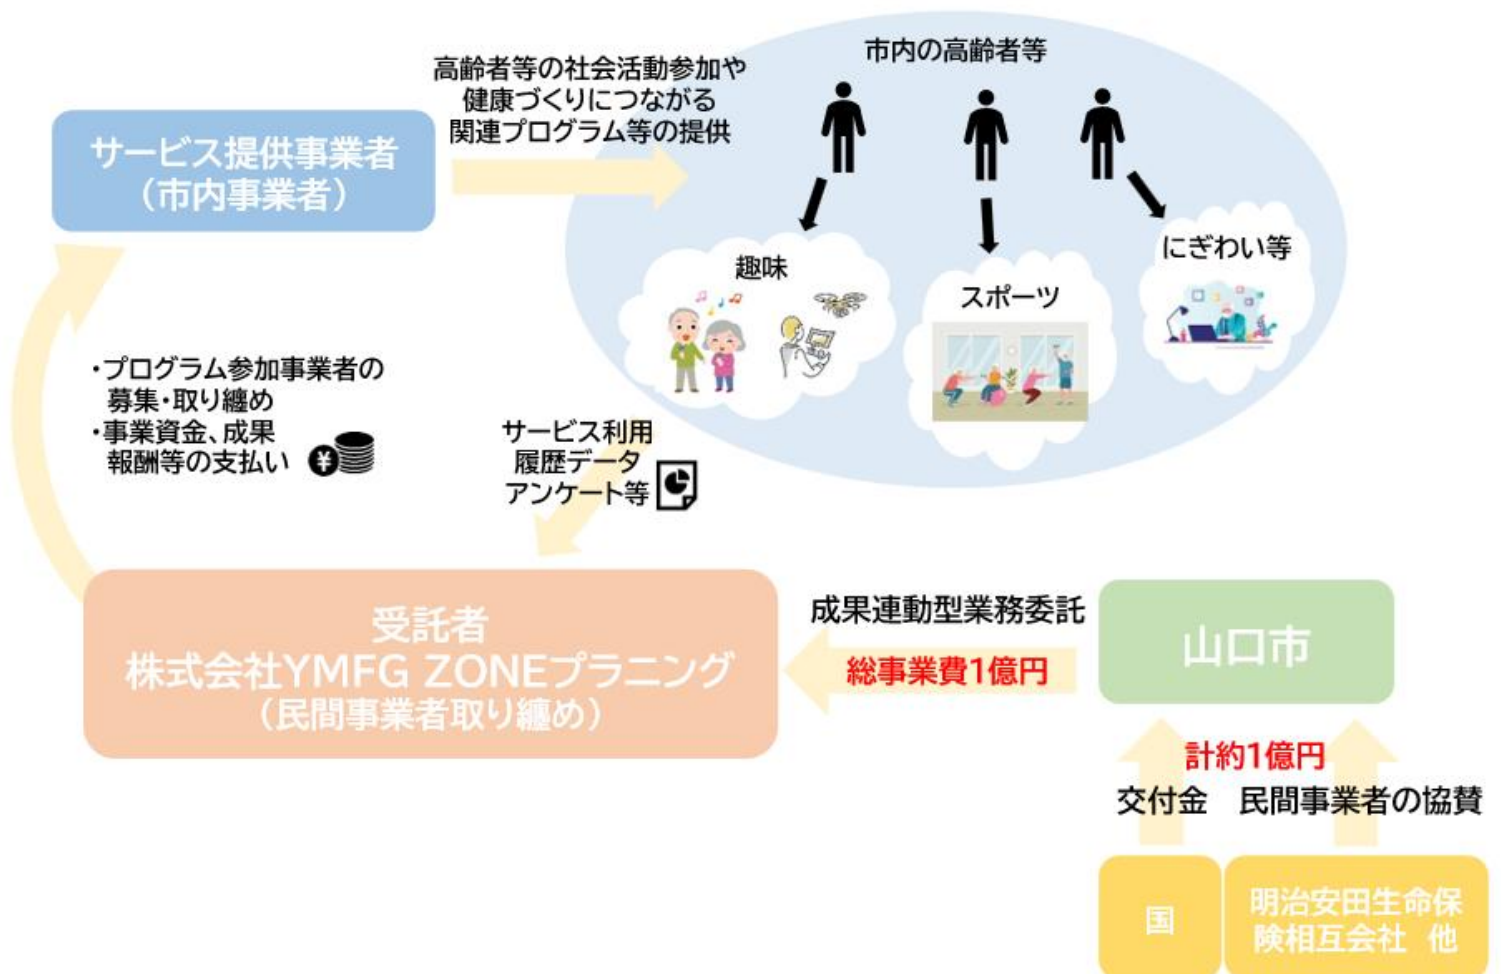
サービス提供事業者
（市内事業者）

高齢者等の社会活動参加や健康づくりにつながる関連プログラム等の提供

市内の高齢者等

趣味

スポーツ

にぎわい等

・プログラム参加事業者の募集・取り纏め
・事業資金、成果報酬等の支払い

サービス利用履歴データ
アンケート等

受託者
株式会社YMFG ZONEプラニング
（民間事業者取り纏め）

成果連動型業務委託
総事業費1億円

山口市

計約1億円
交付金　民間事業者の協賛

国

明治安田生命保険相互会社　他